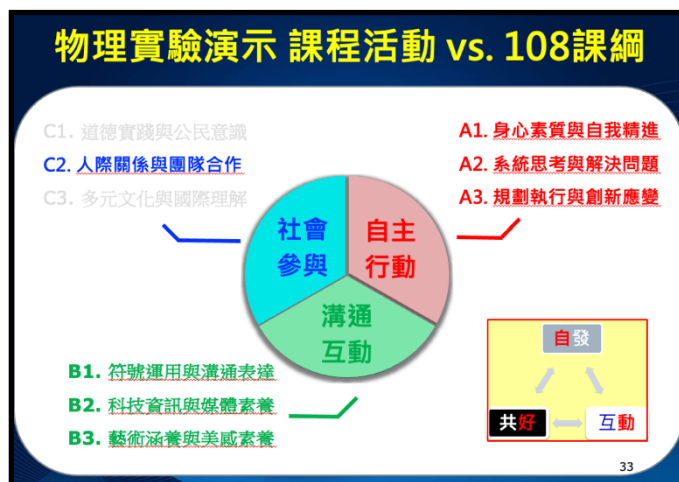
物理實驗演示 課程活動 vs. 108課綱

C1. 道德實踐與公民意識
C2. 人際關係與團隊合作
C3. 多元文化與國際理解

A1. 身心素質與自我精進
A2. 系統思考與解決問題
A3. 規劃執行與創新應變

社會參與

自主行動

溝通互動

B1. 符號運用與溝通表達
B2. 科技資訊與媒體素養
B3. 藝術涵養與美感素養

自發

共好

互動

33